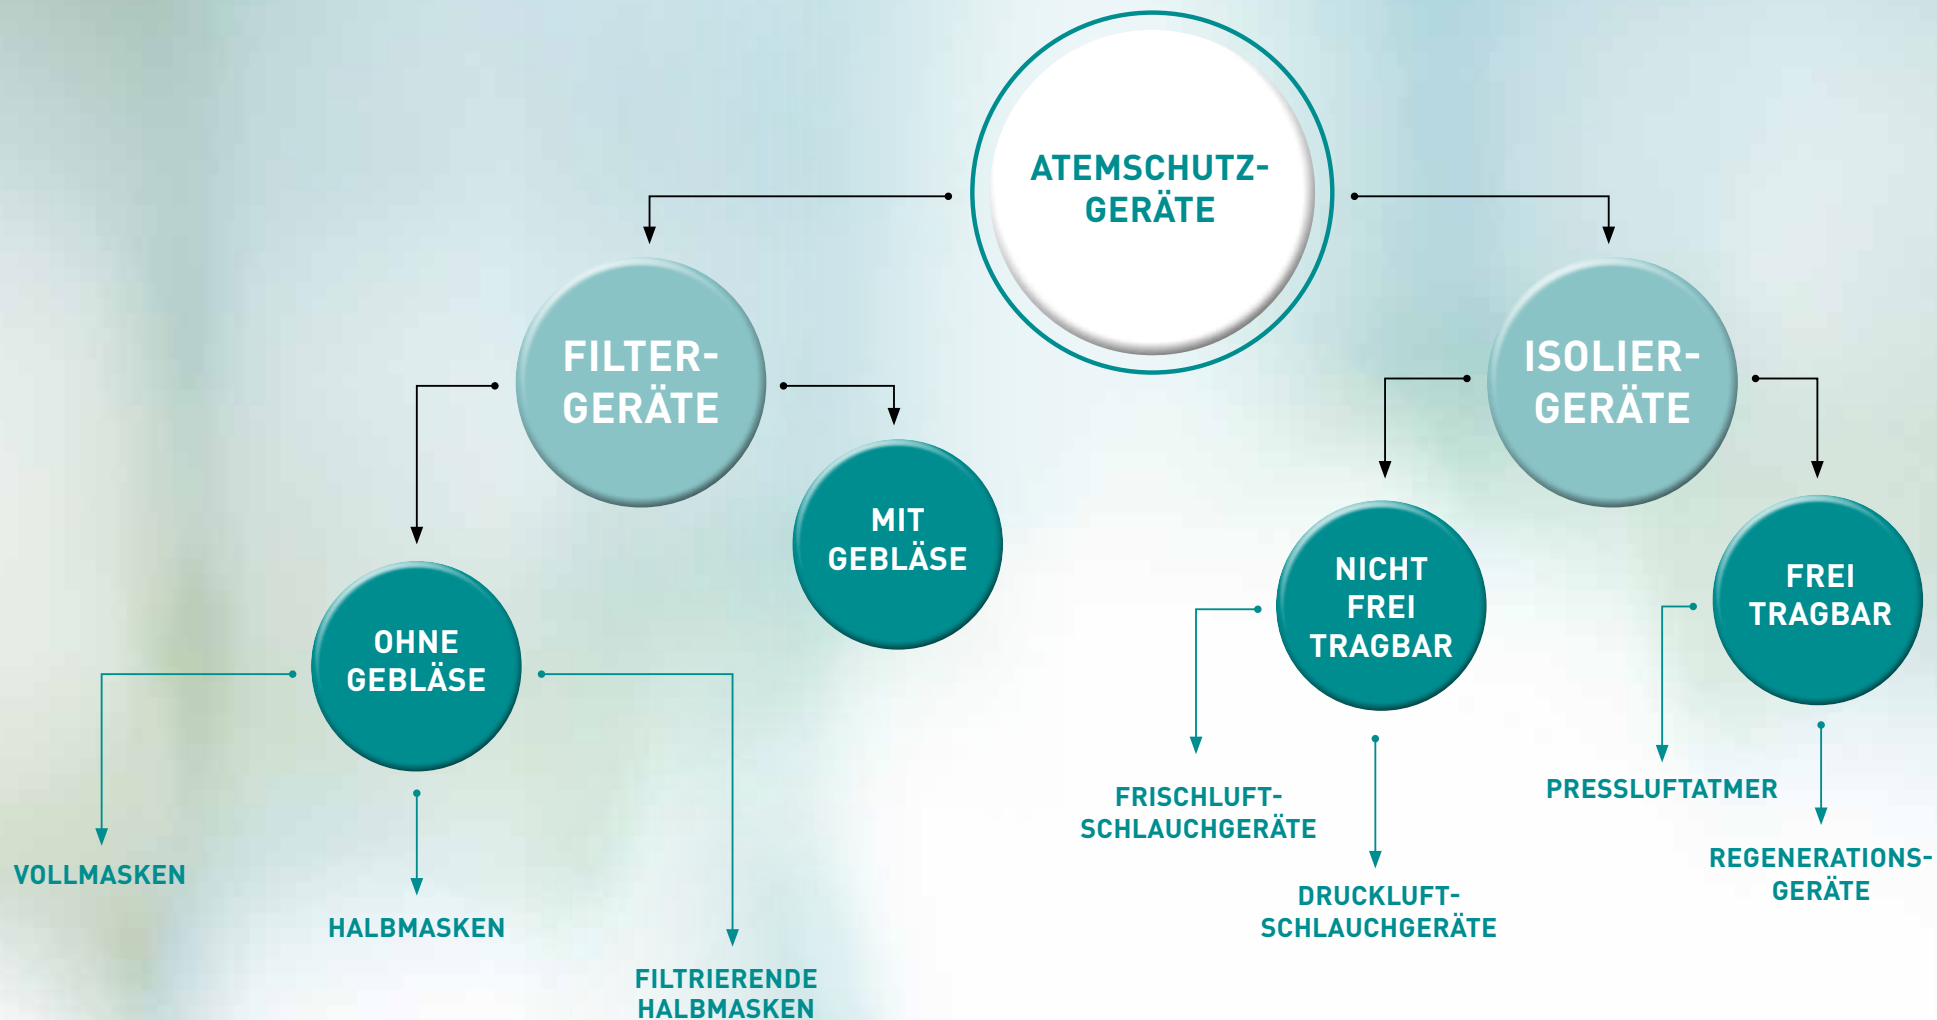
ATEMSCHUTZ-GERÄTE

FILTER-GERÄTE

ISOLIER-GERÄTE

MIT GEBLÄSE

OHNE GEBLÄSE

NICHT FREI TRAGBAR

FREI TRAGBAR

VOLLMASKEN

HALBMASKEN

FILTRIERENDE HALBMASKEN

FRISCHLUFT-SCHLAUCHGERÄTE

DRUCKLUFT-SCHLAUCHGERÄTE

PRESSLUFTATMER

REGENERATIONS-GERÄTE